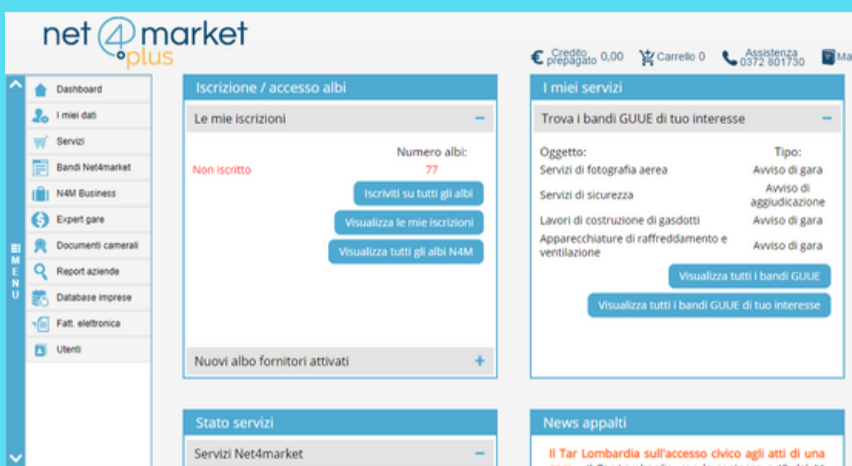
net4market plus

Credito prepagato 0,00
Carrello 0
Assistenza 0372 801730
Ma

MENU

Dashboard
I miei dati
Servizi
Bandi Net4market
N4M Business
Expert gare
Documenti camerali
Report aziende
Database imprese
Fatt. elettronica
Utenti

Iscrizione / accesso albi

Le mie iscrizioni

Numero albi:
Non iscritto 77

Iscriviti su tutti gli albi
Visualizza le mie iscrizioni
Visualizza tutti gli albi N4M

Nuovi albo fornitori attivati

I miei servizi

Trova i bandi GUUE di tuo interesse

| Oggetto: | Tipo: |
|---|---|
| Servizi di fotografia aerea | Avviso di gara |
| Servizi di sicurezza | Avviso di aggiudicazione |
| Lavori di costruzione di gasdotti | Avviso di gara |
| Apparecchiature di raffreddamento e ventilazione | Avviso di gara |

Visualizza tutti i bandi GUUE
Visualizza tutti i bandi GUUE di tuo interesse

Stato servizi

Servizi Net4market

News appalti

Il Tar Lombardia sull'accesso civico agli atti di una
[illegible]